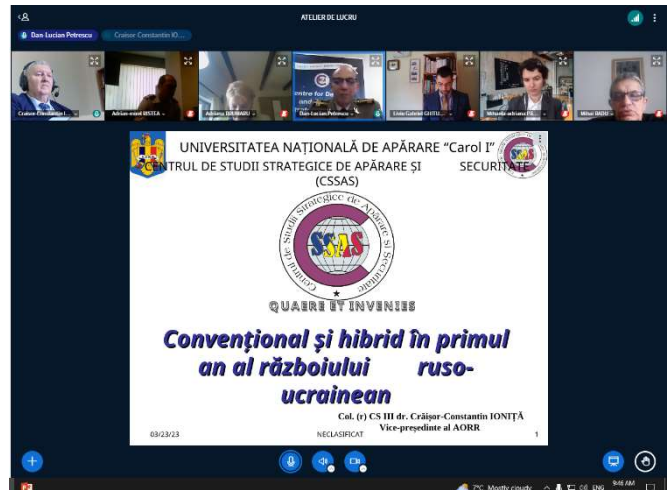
ATELIER DE LUCRU

Dan-Lucian Petrescu

Craisor-Constantin IO...

Craisor-Constantin I...

Adrian-Viorel BISTEA

Adriana DUMBAVU

Dan-Lucian Petrescu

Liviu Gabriel GHITU

Mihai DADU

UNIVERSITATEA NAȚIONALĂ DE APĂRARE "Carol I"

CENTRUL DE STUDII STRATEGICE DE APĂRARE ȘI SECURITATE (CSSAS)

Centrul de Studii Strategice de Apărare și Securitate

CSSAS

QUAERE ET INVENIES

Convențional și hibrid în primul an al războiului ruso-ucrainean

Col. (r) CS III dr. Crăișor-Constantin IONIȚĂ
Vice-președinte al AORR

03/23/23

NECLASIFICAT

1

7°C Mostly cloudy

ENG

9:46 AM